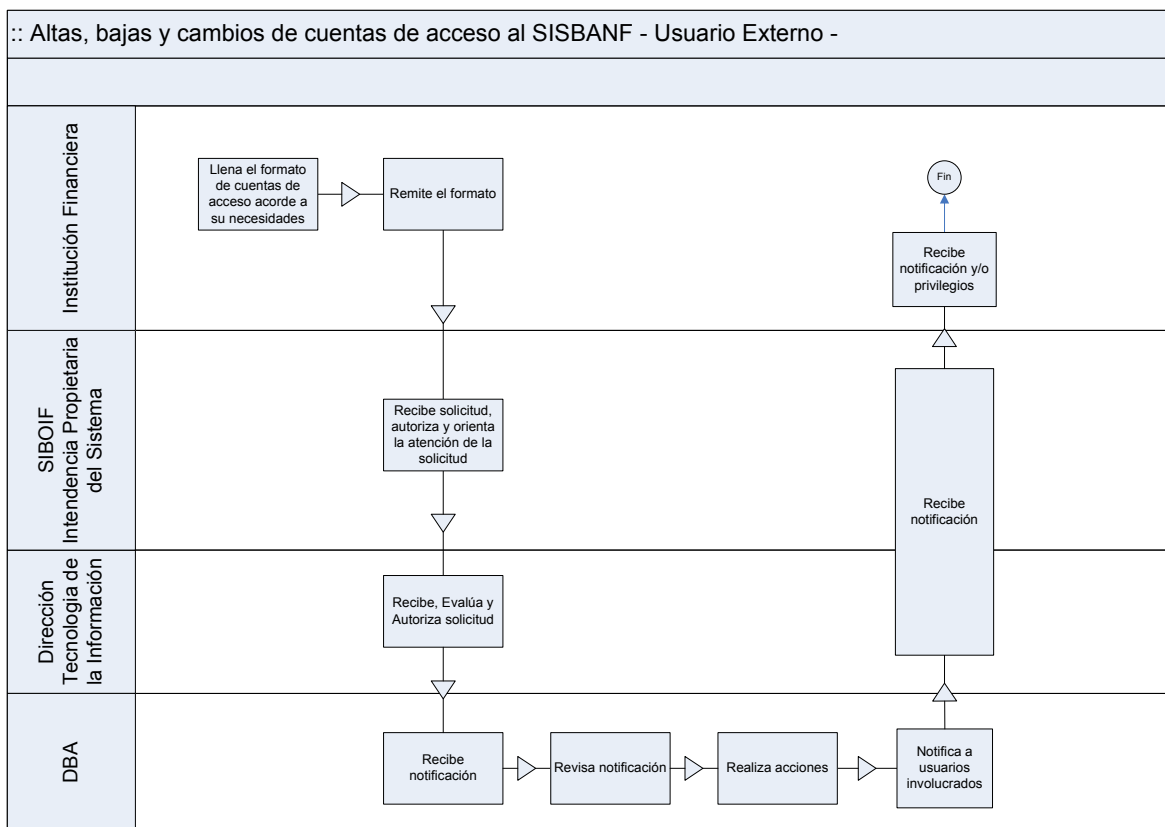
:: Altas, bajas y cambios de cuentas de acceso al SISBANF - Usuario Externo -

Institución Financiera

Llena el formato de cuentas de acceso acorde a su necesidades

Remite el formato

Fin

Recibe notificación y/o privilegios

SIBOIF Intendencia Propietaria del Sistema

Recibe solicitud, autoriza y orienta la atención de la solicitud

Recibe notificación

Dirección Tecnologia de la Información

Recibe, Evalúa y Autoriza solicitud

DBA

Recibe notificación

Revisa notificación

Realiza acciones

Notifica a usuarios involucrados